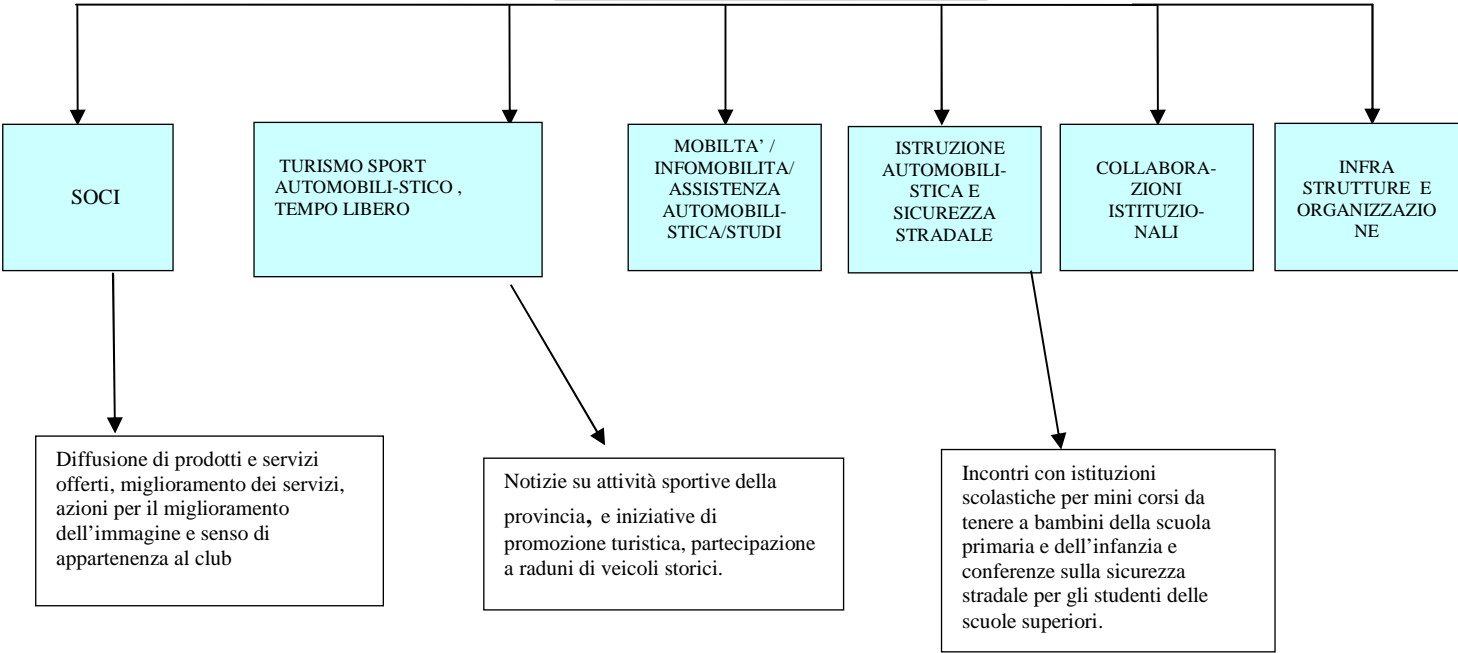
SOCI

TURISMO SPORT AUTOMOBILI-STICO , TEMPO LIBERO

MOBILTA' / INFOMOBILITA/ ASSISTENZA AUTOMOBILISTICA/STUDI

ISTRUZIONE AUTOMOBILISTICA E SICUREZZA STRADALE

COLLABORAZIONI ISTITUZIONALI

INFRA STRUTTURE E ORGANIZZAZIONE

Diffusione di prodotti e servizi offerti, miglioramento dei servizi, azioni per il miglioramento dell'immagine e senso di appartenenza al club

Notizie su attività sportive della provincia, e iniziative di promozione turistica, partecipazione a raduni di veicoli storici.

Incontri con istituzioni scolastiche per mini corsi da tenere a bambini della scuola primaria e dell'infanzia e conferenze sulla sicurezza stradale per gli studenti delle scuole superiori.